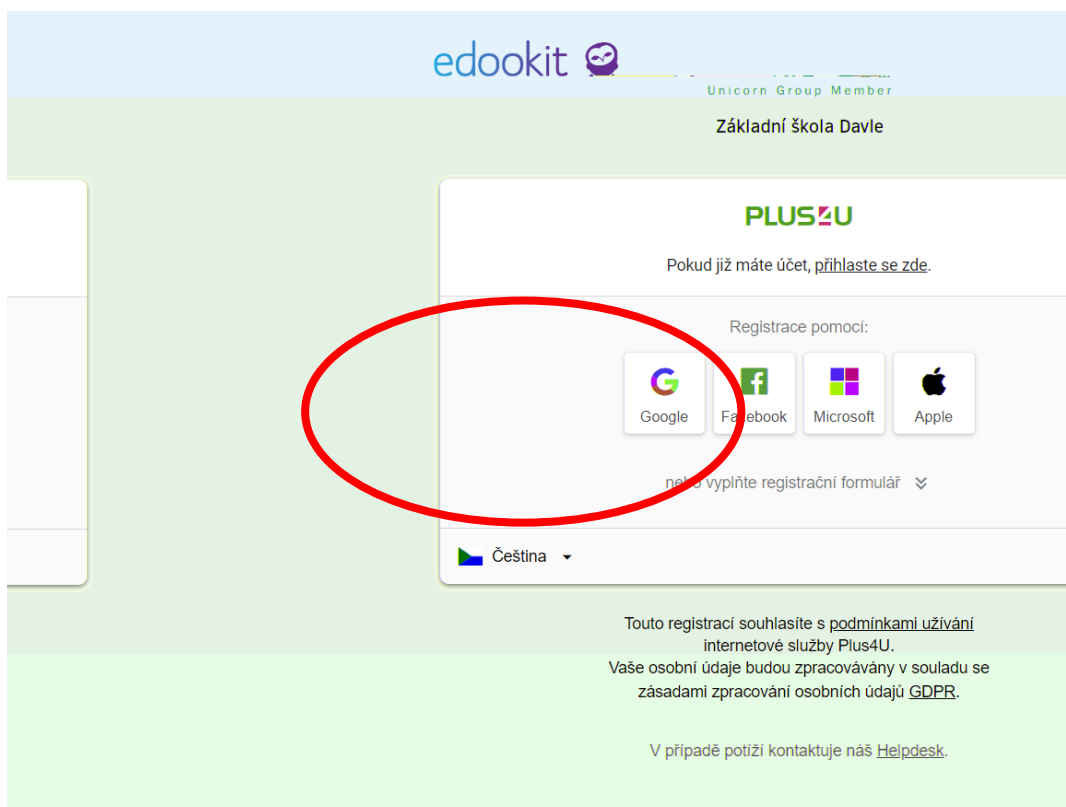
edookit

Unicorn Group Member

Základní škola Davle

PLUS4U

Pokud již máte účet, přihlaste se zde.

Registrace pomocí:

Google

Facebook

Microsoft

Apple

nebo vyplňte registrační formulář

Čeština

Touto registrací souhlasíte s podmínkami užívání internetové služby Plus4U.
Vaše osobní údaje budou zpracovávány v souladu se zásadami zpracování osobních údajů GDPR.

V případě potíží kontaktuje náš Helpdesk.